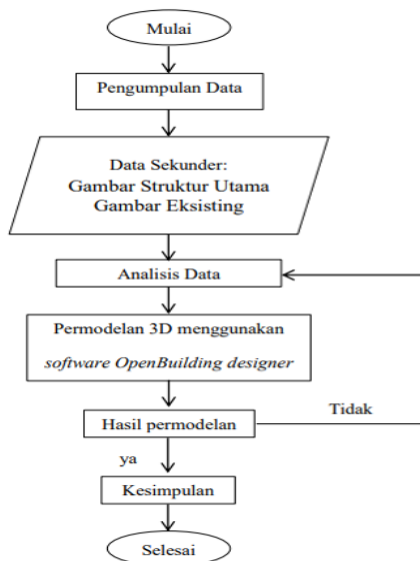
Mulai

Pengumpulan Data

Data Sekunder:
Gambar Struktur Utama
Gambar Eksisting

Analisis Data

Permodelan 3D menggunakan
*software OpenBuilding designer*

Hasil permodelan

Tidak

ya

Kesimpulan

Selesai